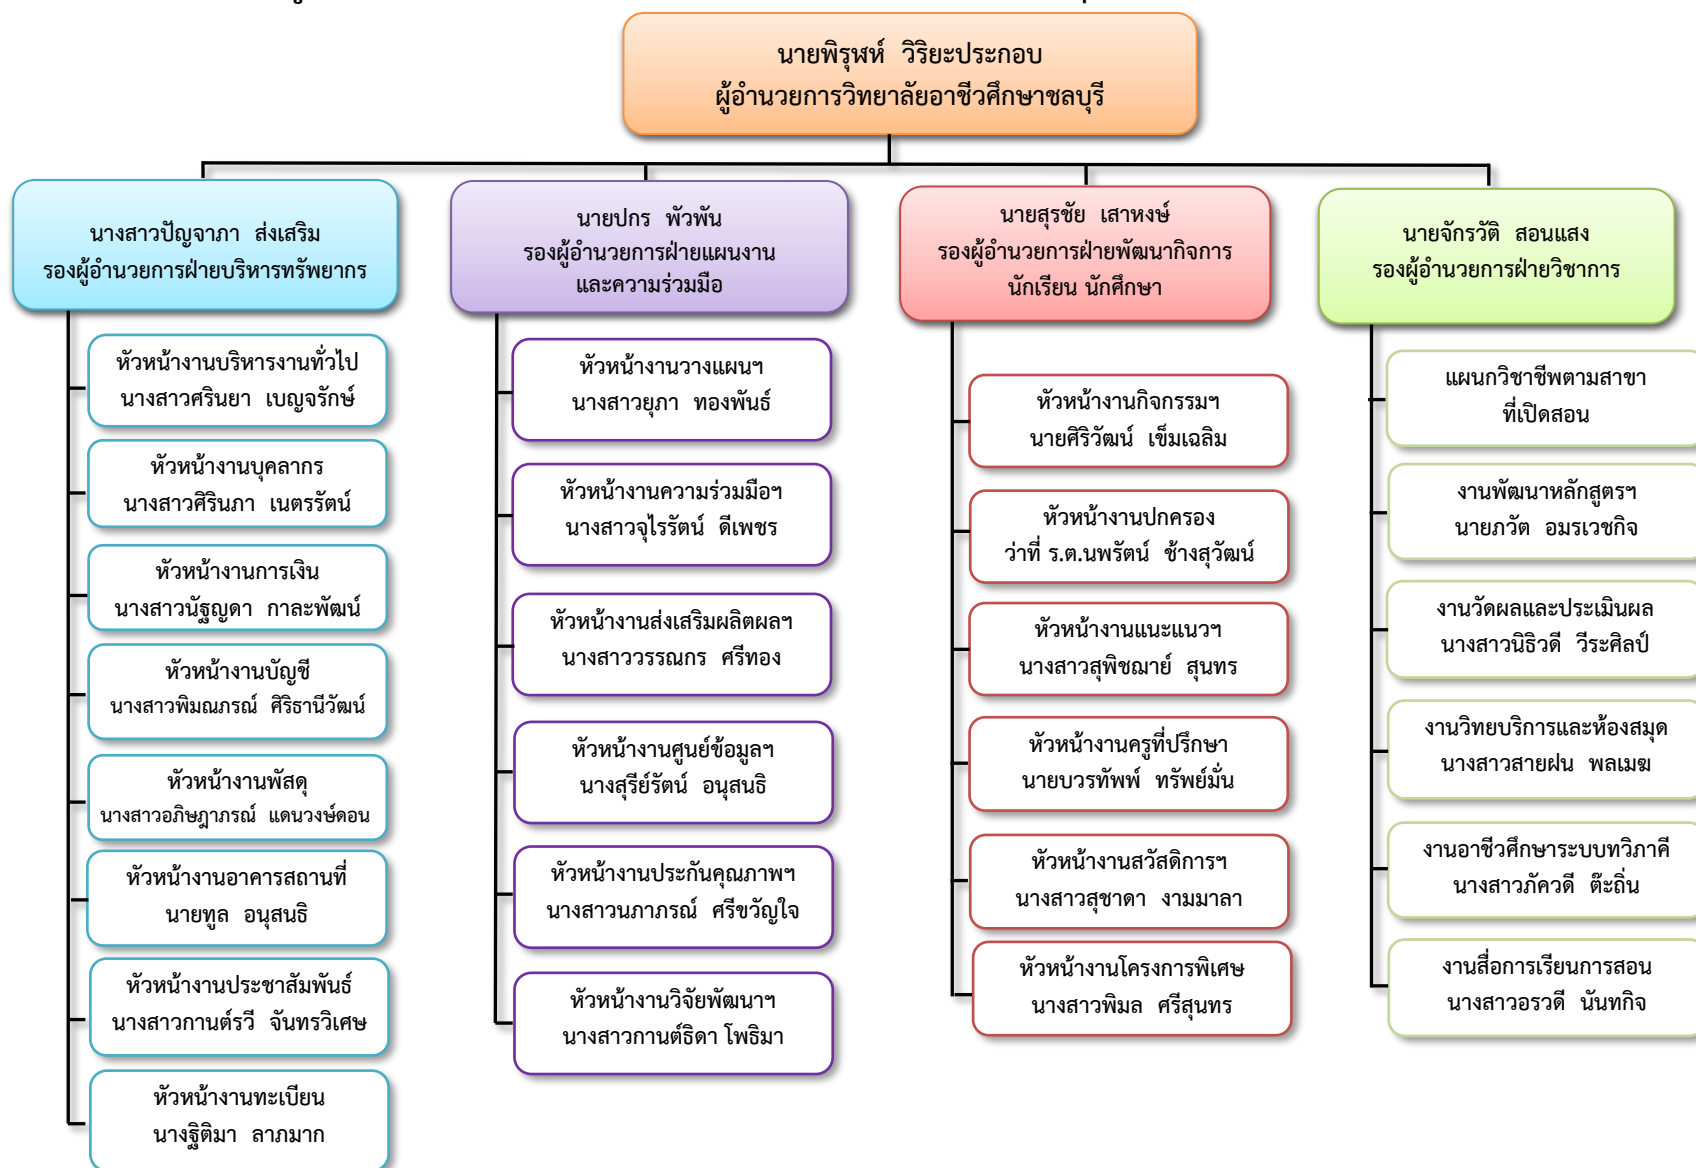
นายพิรุฬห์ วิริยะประกอบ
ผู้อำนวยการวิทยาลัยอาชีวศึกษาชลบุรี

นางสาวปัญจาภา ส่งเสริม
รองผู้อำนวยการฝ่ายบริหารทรัพยากร

หัวหน้างานบริหารงานทั่วไป
นางสาวศรินยา เบญจรักษ์

หัวหน้างานบุคลากร
นางสาวศิรินภา เนตรรัตน์

หัวหน้างานการเงิน
นางสาวนัฐญดา กาละพัฒน์

หัวหน้างานบัญชี
นางสาวพิมณภรณ์ ศิริธานีวัฒน์

หัวหน้างานพัสดุ
นางสาวอภิษฎาภรณ์ แดนวงษ์ดอน

หัวหน้างานอาคารสถานที่
นายทูล อนุสนธิ

หัวหน้างานประชาสัมพันธ์
นางสาวกานต์รวี จันทรวิเศษ

หัวหน้างานทะเบียน
นางฐิติมา ลาภมาก

นายปกร พัวพัน
รองผู้อำนวยการฝ่ายแผนงาน
และความร่วมมือ

หัวหน้างานวางแผนฯ
นางสาวยุภา ทองพันธ์

หัวหน้างานความร่วมมือฯ
นางสาวจุไรรัตน์ ดีเพชร

หัวหน้างานส่งเสริมผลิตผลฯ
นางสาววรรณกร ศรีทอง

หัวหน้างานศูนย์ข้อมูลฯ
นางสุรีย์รัตน์ อนุสนธิ

หัวหน้างานประกันคุณภาพฯ
นางสาวนภาภรณ์ ศรีขวัญใจ

หัวหน้างานวิจัยพัฒนาฯ
นางสาวกานต์ธิดา โพธิมา

นายสุรชัย เสาหงษ์
รองผู้อำนวยการฝ่ายพัฒนากิจการ
นักเรียน นักศึกษา

หัวหน้างานกิจกรรมฯ
นายศิริวัฒน์ เข็มเฉลิม

หัวหน้างานปกครอง
ว่าที่ ร.ต.นพรัตน์ ช้างสุวัฒน์

หัวหน้างานแนะแนวฯ
นางสาวสุพิชญาย์ สุนทร

หัวหน้างานครูที่ปรึกษา
นายบวรทัพพ์ ทรัพย์มั่น

หัวหน้างานสวัสดิการฯ
นางสาวสุชาดา งามมาลา

หัวหน้างานโครงการพิเศษ
นางสาวพิมล ศรีสุนทร

นายจักรวัติ สอนแสง
รองผู้อำนวยการฝ่ายวิชาการ

แผนกวิชาชีพตามสาขา
ที่เปิดสอน

งานพัฒนาหลักสูตรฯ
นายภวัต อมรเวชกิจ

งานวัดผลและประเมินผล
นางสาวนิธิวดี วีระศิลป์

งานวิทยบริการและห้องสมุด
นางสาวสายฝน พลเมฆ

งานอาชีวศึกษาระบบทวิภาคี
นางสาวภัควดี ต๊ะถิ่น

งานสื่อการเรียนการสอน
นางสาวอรวดี นันทกิจ